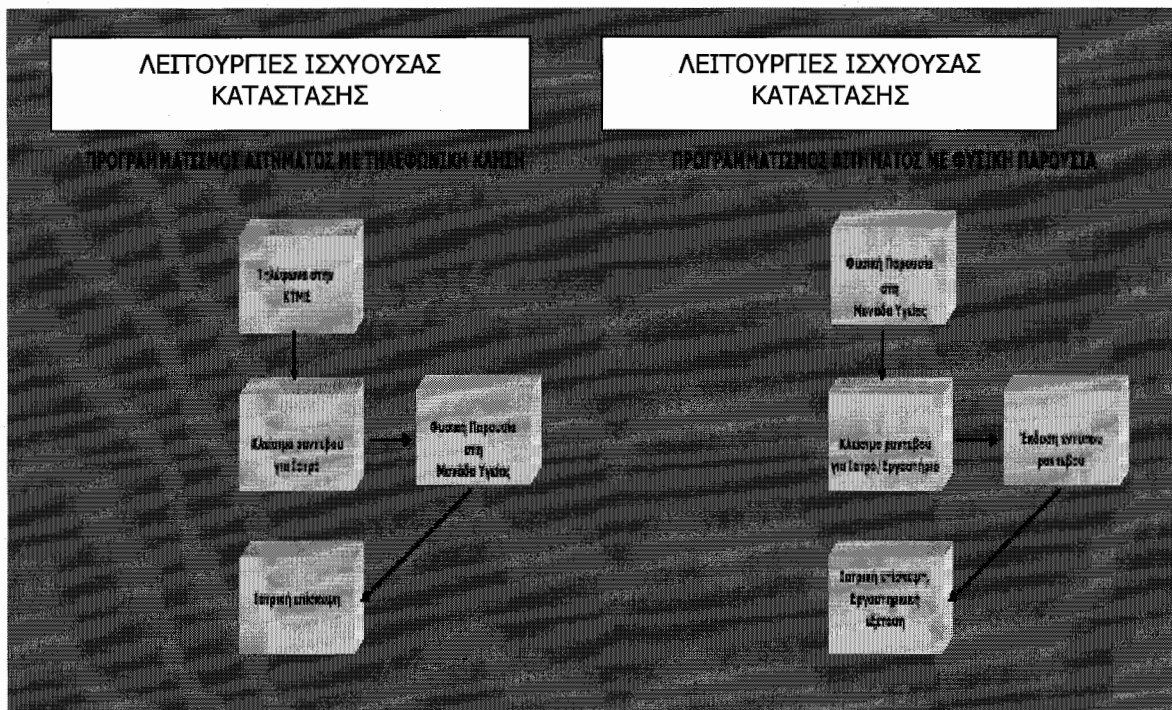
ΛΕΙΤΟΥΡΓΙΕΣ ΙΣΧΥΟΥΣΑΣ ΚΑΤΑΣΤΑΣΗΣ

ΠΡΟΓΡΑΜΜΑΤΙΣΜΟΣ ΑΙΤΗΜΑΤΟΣ ΜΕ ΤΗΛΕΦΩΝΙΚΗ ΚΛΗΣΗ

Τηλέφωνο στην ΚΤΜΕ

Κλείσιμο ραντεβού για Ιατρό

Φυσική Παρουσία στη Μονάδα Υγείας

Ιατρική επίσκεψη

ΛΕΙΤΟΥΡΓΙΕΣ ΙΣΧΥΟΥΣΑΣ ΚΑΤΑΣΤΑΣΗΣ

ΠΡΟΓΡΑΜΜΑΤΙΣΜΟΣ ΑΙΤΗΜΑΤΟΣ ΜΕ ΦΥΣΙΚΗ ΠΑΡΟΥΣΙΑ

Φυσική Παρουσία στη Μονάδα Υγείας

Κλείσιμο ραντεβού για Ιατρό/ Εργαστήρια

Έκδοση εντύπου ραντεβού

Ιατρική επίσκεψη, Εργαστηριακή εξέταση